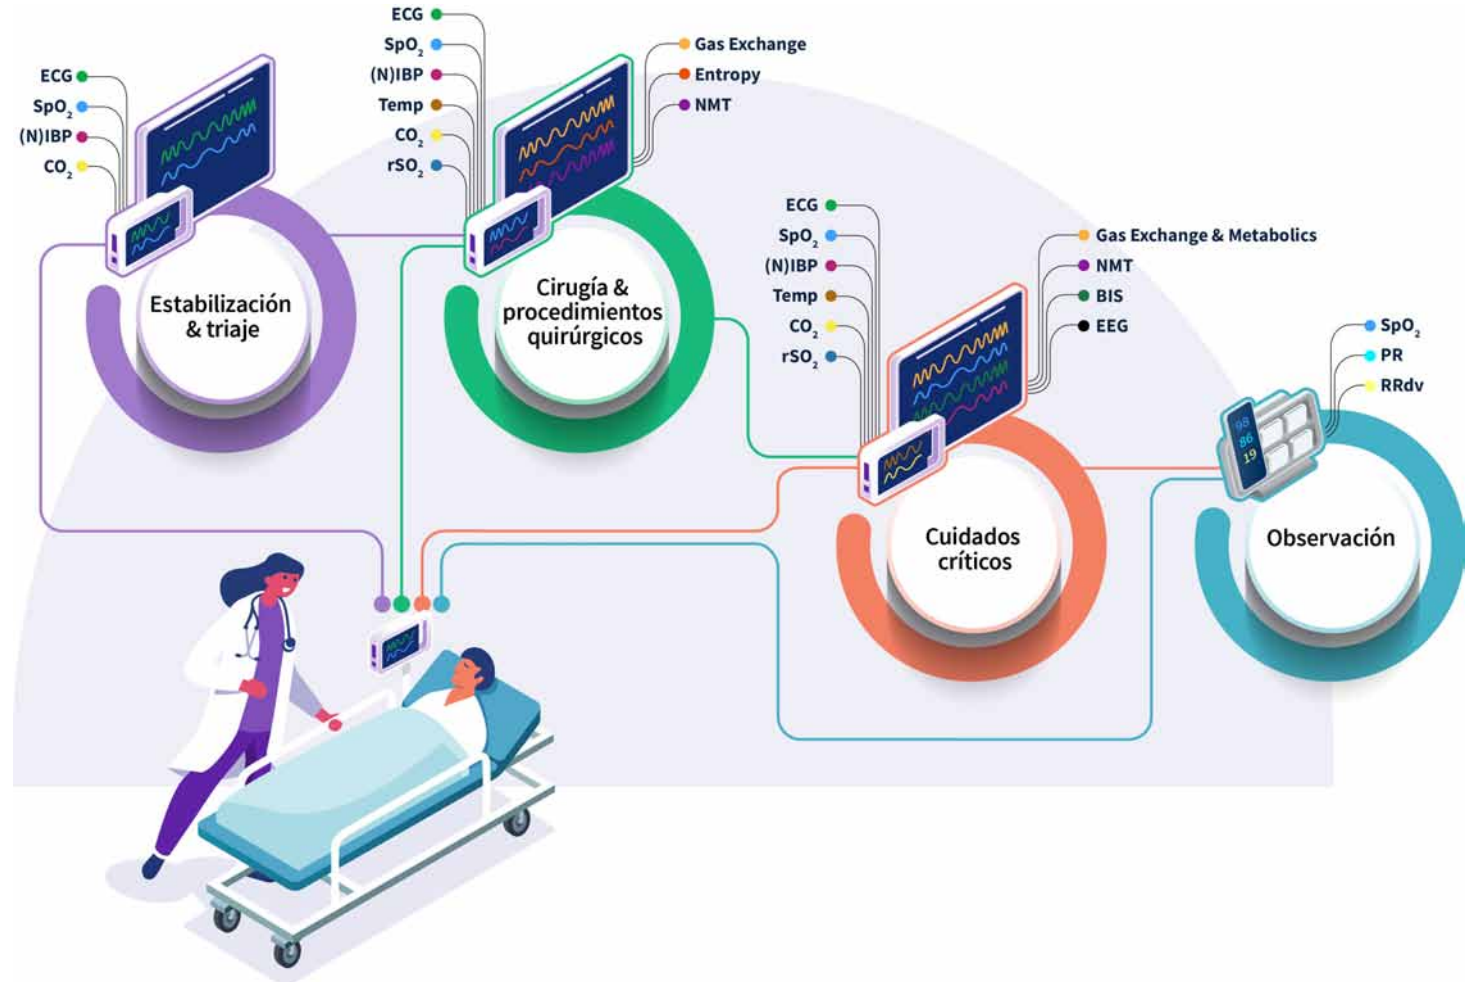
ECG
$SpO_2$
(N)IBP
$CO_2$

Estabilización & triaje

ECG
$SpO_2$
(N)IBP
Temp
$CO_2$
$rSO_2$

Gas Exchange
Entropy
NMT

Cirugía & procedimientos quirúrgicos

ECG
$SpO_2$
(N)IBP
Temp
$CO_2$
$rSO_2$

Gas Exchange & Metabolics
NMT
BIS
EEG

Cuidados críticos

$SpO_2$
PR
RRdv

98
86
19

Observación